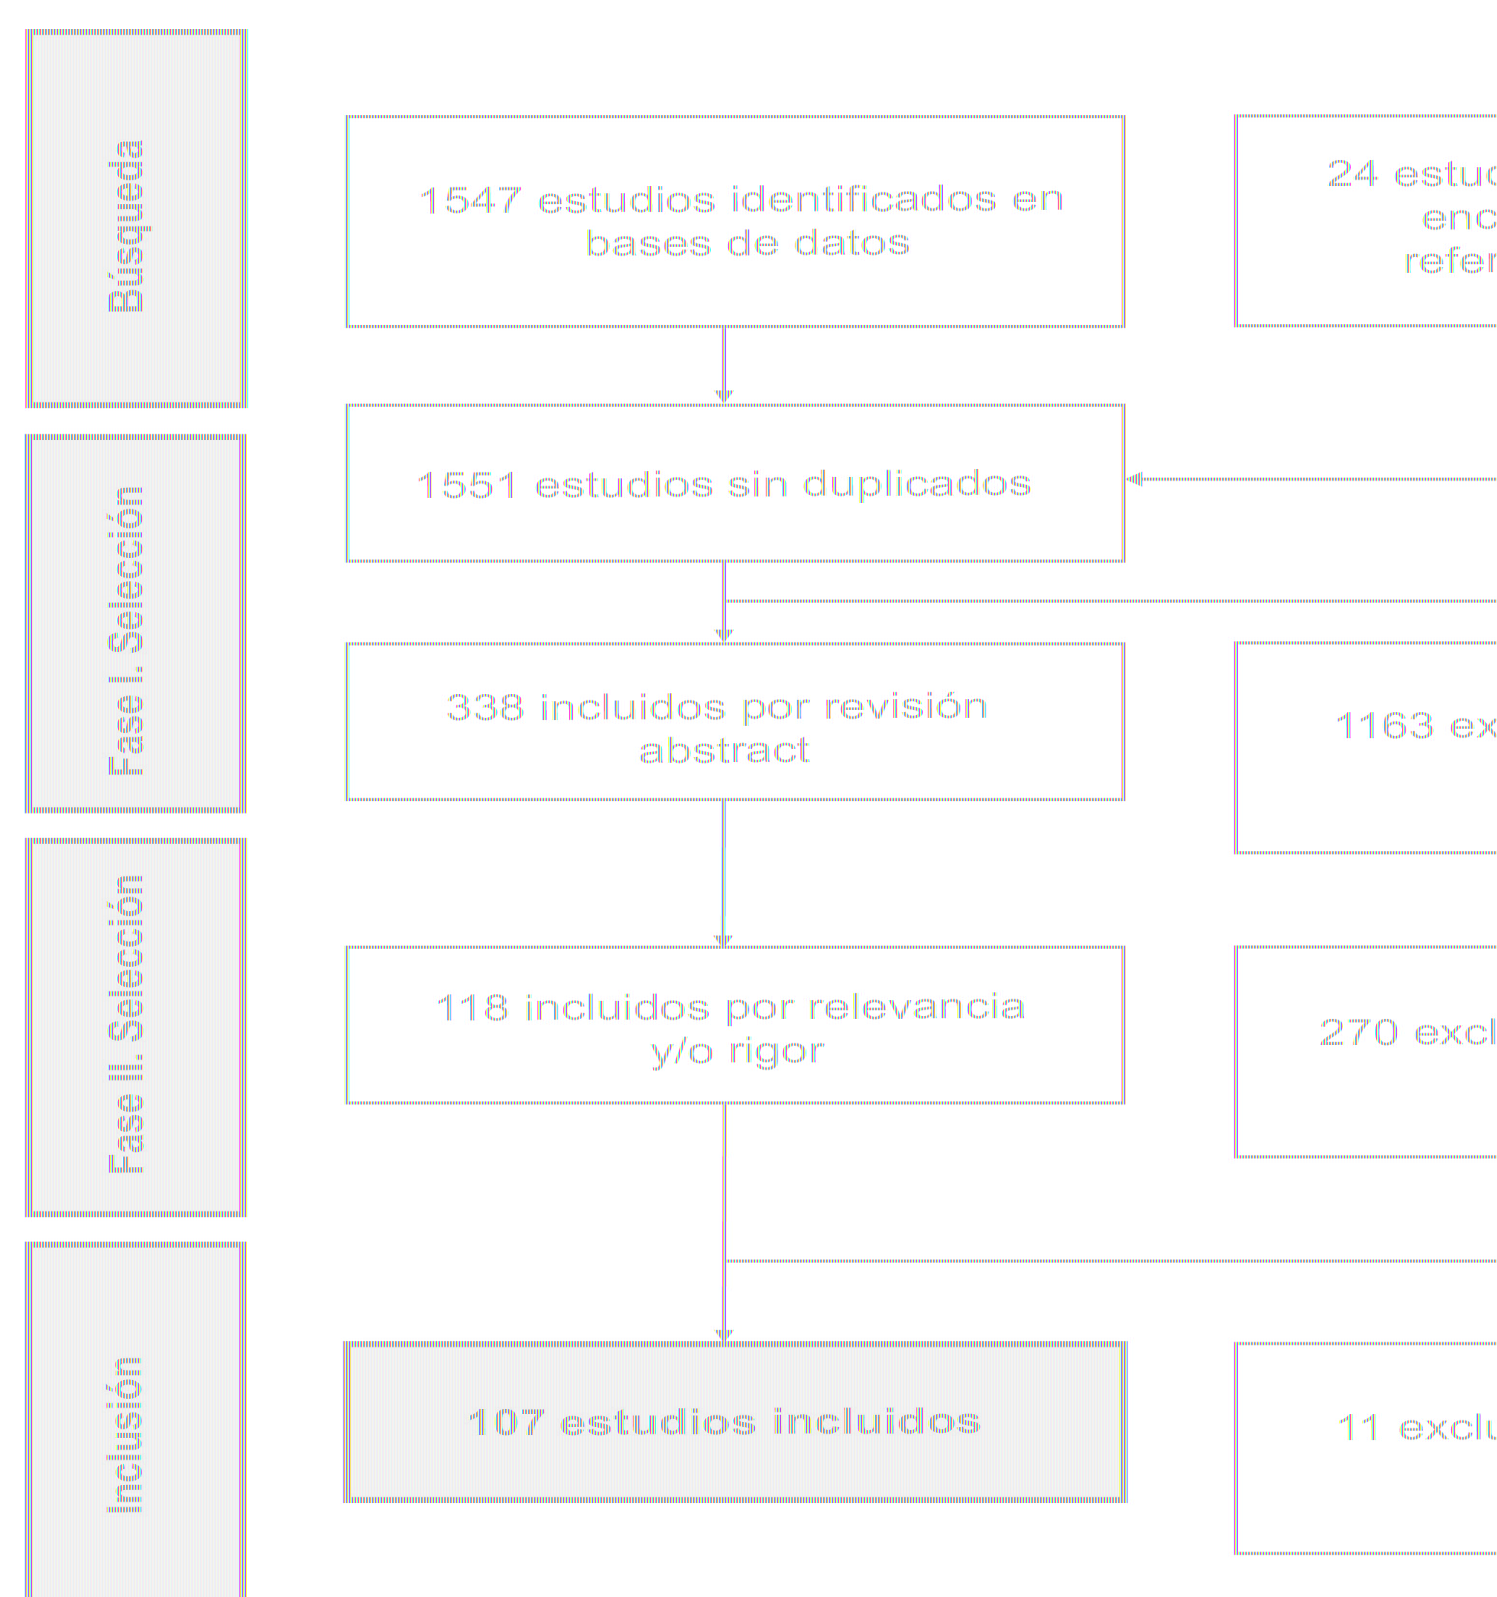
Búsqueda

1547 estudios identificados en bases de datos

24 estu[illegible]
enc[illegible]
refer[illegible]

Fase I. Selección

1551 estudios sin duplicados

338 incluidos por revisión abstract

1163 ex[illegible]

Fase II. Selección

118 incluidos por relevancia y/o rigor

270 excl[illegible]

Inclusión

107 estudios incluidos

11 exclu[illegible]